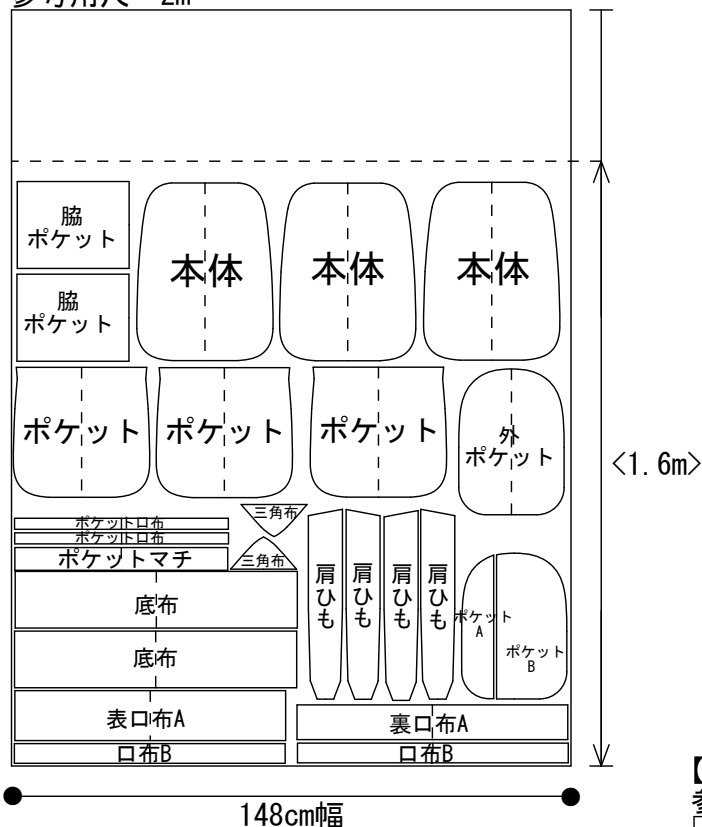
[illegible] 2m

脇
ポケット

脇
ポケット

本体

本体

本体

ポケット

ポケット

ポケット

外
ポケット

<1.6m>

三角布

ポケット口布
ポケット口布

ポケットマチ

三角布

肩
ひ
も

肩
ひ
も

肩
ひ
も

肩
ひ
も

ポケット
A

ポケット
B

底布

底布

表口布A

裏口布A

口布B

口布B

148cm幅

【
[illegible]